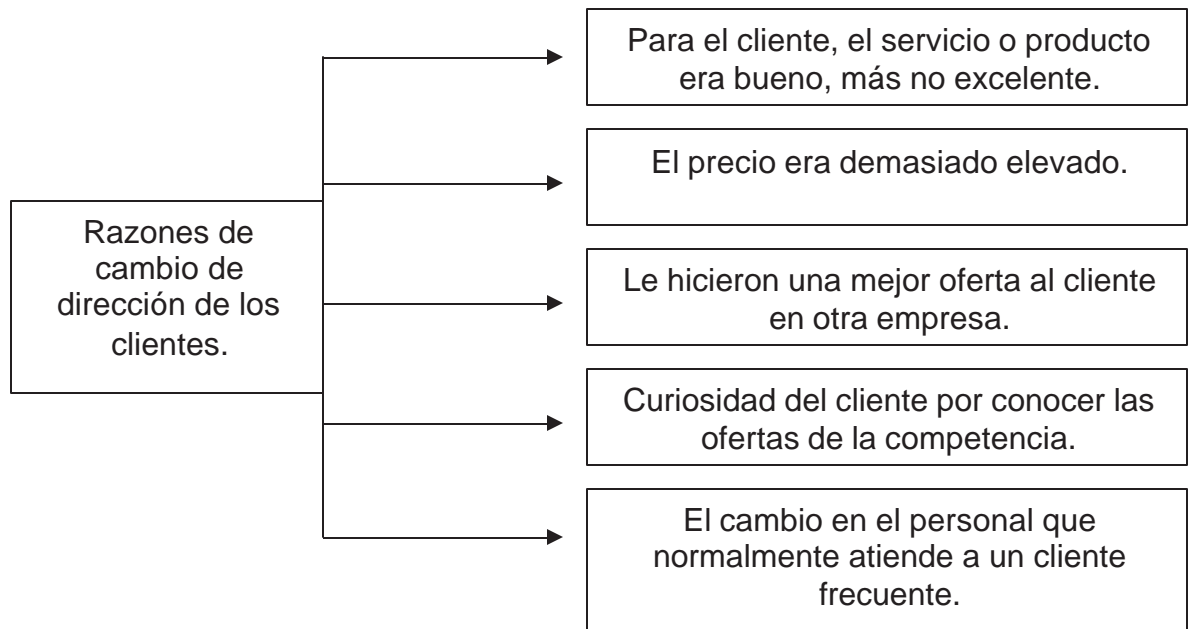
Razones de cambio de dirección de los clientes.

Para el cliente, el servicio o producto era bueno, más no excelente.

El precio era demasiado elevado.

Le hicieron una mejor oferta al cliente en otra empresa.

Curiosidad del cliente por conocer las ofertas de la competencia.

El cambio en el personal que normalmente atiende a un cliente frecuente.